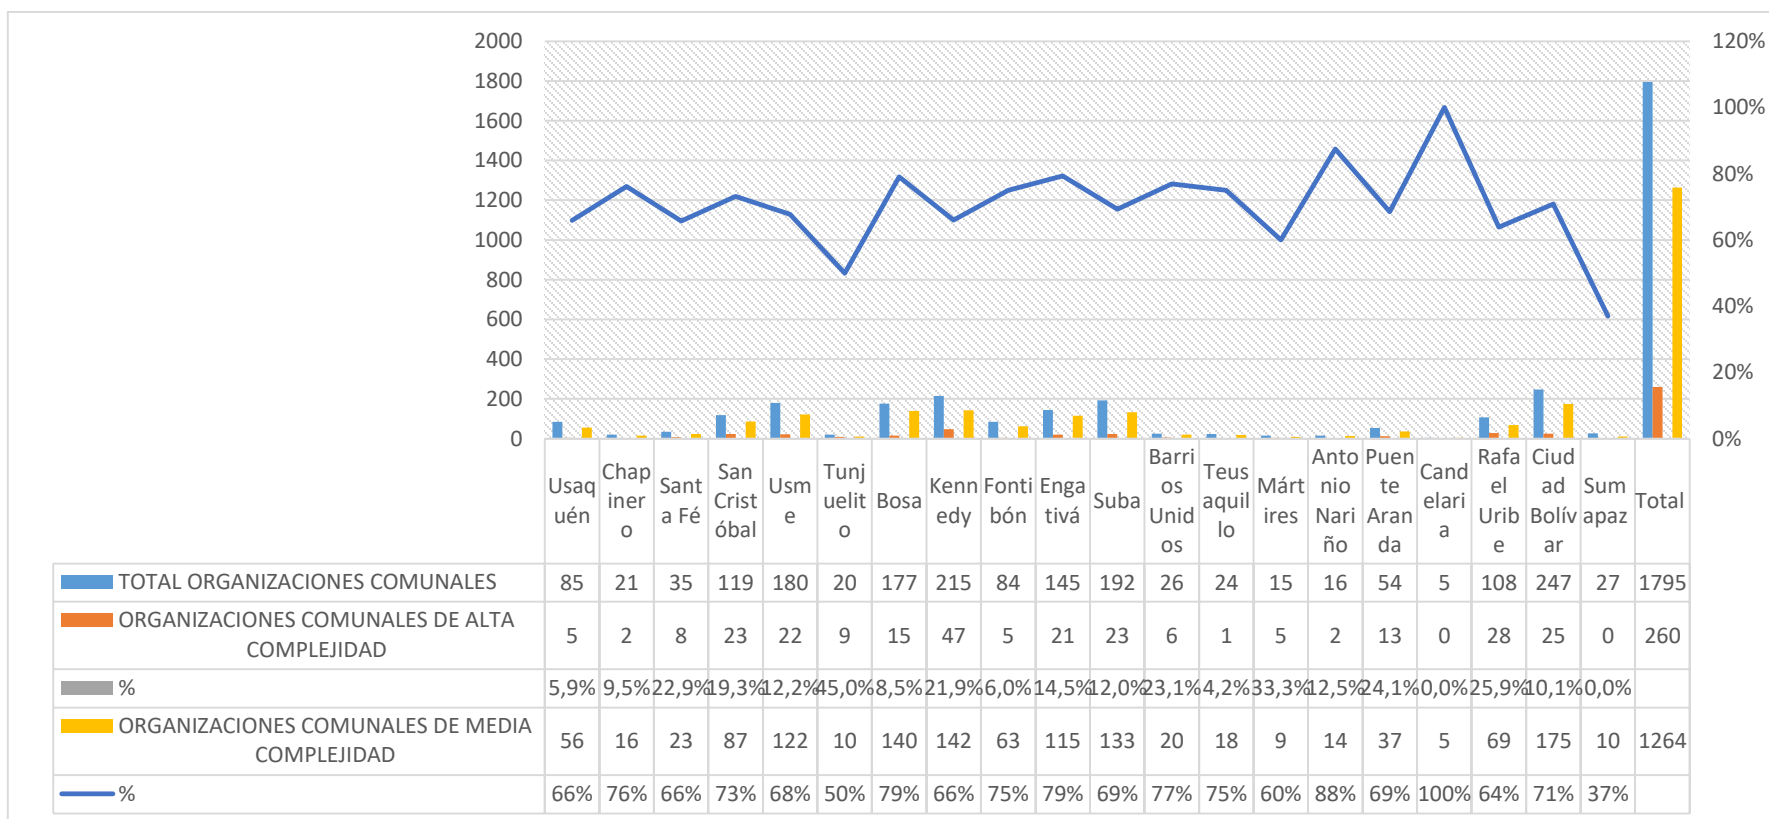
2000
1800
1600
1400
1200
1000
800
600
400
200
0

120%
100%
80%
60%
40%
20%
0%

| | Usaquén | Chapinero | Santa Fé | San Cristóbal | Usme | Tunjuelito | Bosa | Kennedy | Fontibón | Engativá | Suba | Barrios Unidos | Teusaquillo | Mártires | Antonio Nariño | Puente Aranda | Candelaria | Rafael Uribe | Ciudad Bolívar | Sumapaz | Total |
|---|---|---|---|---|---|---|---|---|---|---|---|---|---|---|---|---|---|---|---|---|---|
| TOTAL ORGANIZACIONES COMUNALES | 85 | 21 | 35 | 119 | 180 | 20 | 177 | 215 | 84 | 145 | 192 | 26 | 24 | 15 | 16 | 54 | 5 | 108 | 247 | 27 | 1795 |
| ORGANIZACIONES COMUNALES DE ALTA COMPLEJIDAD | 5 | 2 | 8 | 23 | 22 | 9 | 15 | 47 | 5 | 21 | 23 | 6 | 1 | 5 | 2 | 13 | 0 | 28 | 25 | 0 | 260 |
| % | 5,9% | 9,5% | 22,9% | 19,3% | 12,2% | 45,0% | 8,5% | 21,9% | 6,0% | 14,5% | 12,0% | 23,1% | 4,2% | 33,3% | 12,5% | 24,1% | 0,0% | 25,9% | 10,1% | 0,0% | |
| ORGANIZACIONES COMUNALES DE MEDIA COMPLEJIDAD | 56 | 16 | 23 | 87 | 122 | 10 | 140 | 142 | 63 | 115 | 133 | 20 | 18 | 9 | 14 | 37 | 5 | 69 | 175 | 10 | 1264 |
| % | 66% | 76% | 66% | 73% | 68% | 50% | 79% | 66% | 75% | 79% | 69% | 77% | 75% | 60% | 88% | 69% | 100% | 64% | 71% | 37% | |